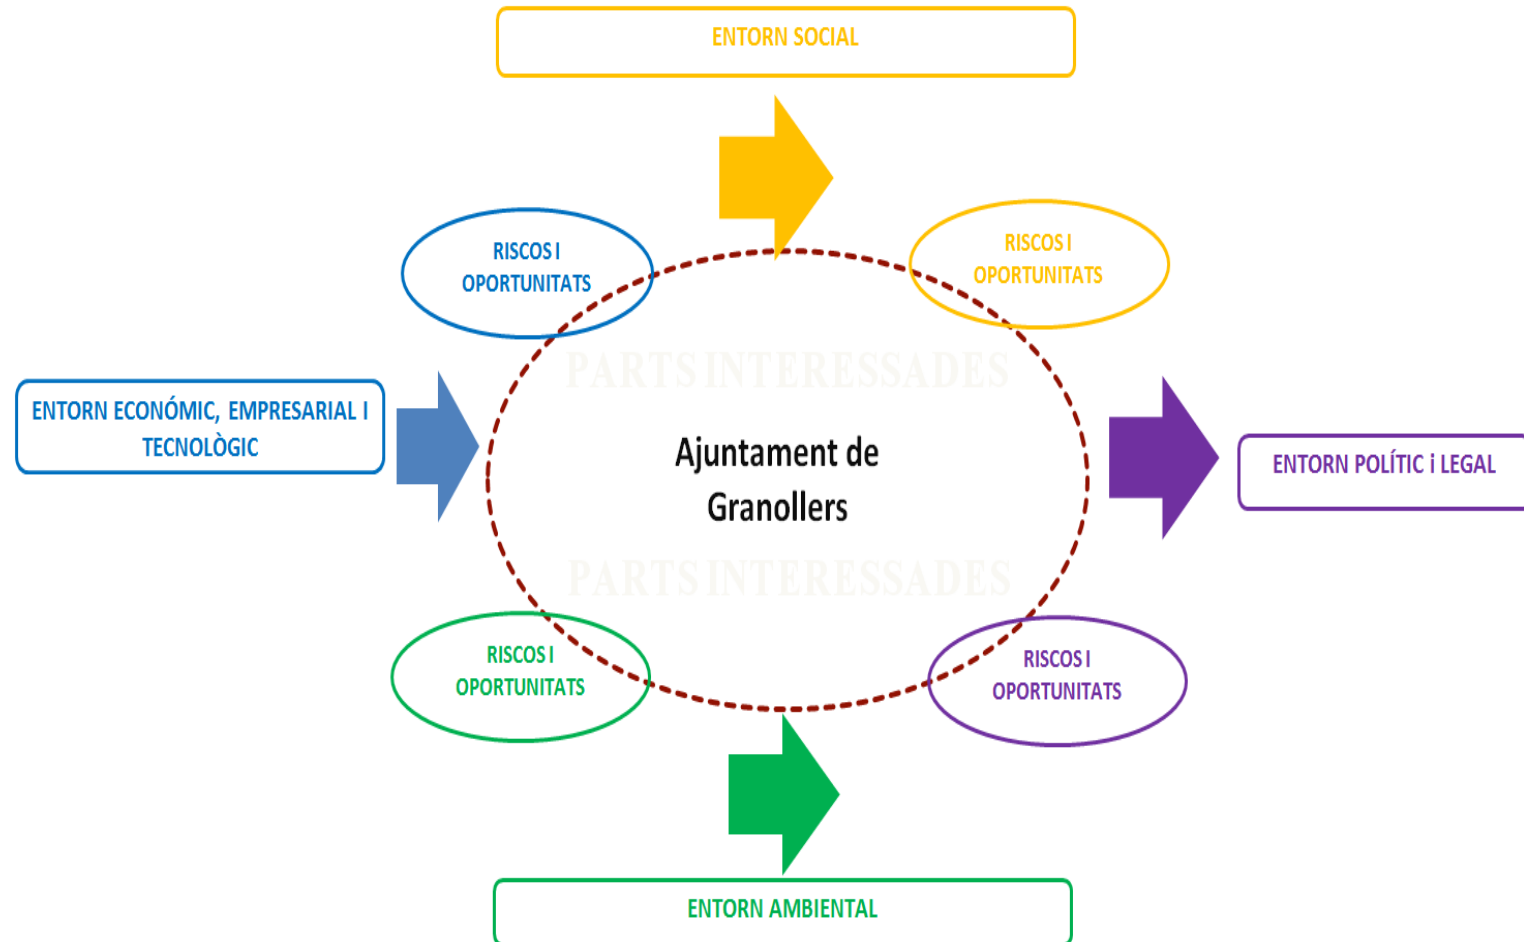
ENTORN SOCIAL

RISCOS I OPORTUNITATS

RISCOS I OPORTUNITATS

ENTORN ECONÓMIC, EMPRESARIAL I TECNOLÒGIC

PARTS INTERESSADES

Ajuntament de Granollers

PARTS INTERESSADES

ENTORN POLÍTIC i LEGAL

RISCOS I OPORTUNITATS

RISCOS I OPORTUNITATS

ENTORN AMBIENTAL